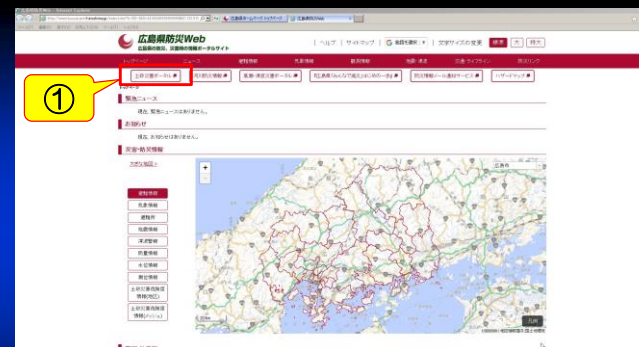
広島県防災Web
広島県の防災、災害関連情報ポータルサイト

| ヘルプ | サイトマップ |
標準 大 特大

トップページ
ニュース
避難情報
気象情報
観測情報
地震・津波
災害ライブラリ
防災リンク

土砂災害ポータル
河川防災情報
高潮・津波災害ポータル
広島県「みんなで減災」はじめの一歩
防災情報メール通知サービス
ハザードマップ

①

緊急ニュース
現在、緊急ニュースはありません。

お知らせ
現在、お知らせはありません。

災害・防災情報

避難情報
気象情報
避難所
地震情報
津波警報
雨量情報
水位情報
潮位情報
土砂災害危険度情報(地図)
土砂災害危険度情報(メッシュ)

広島市